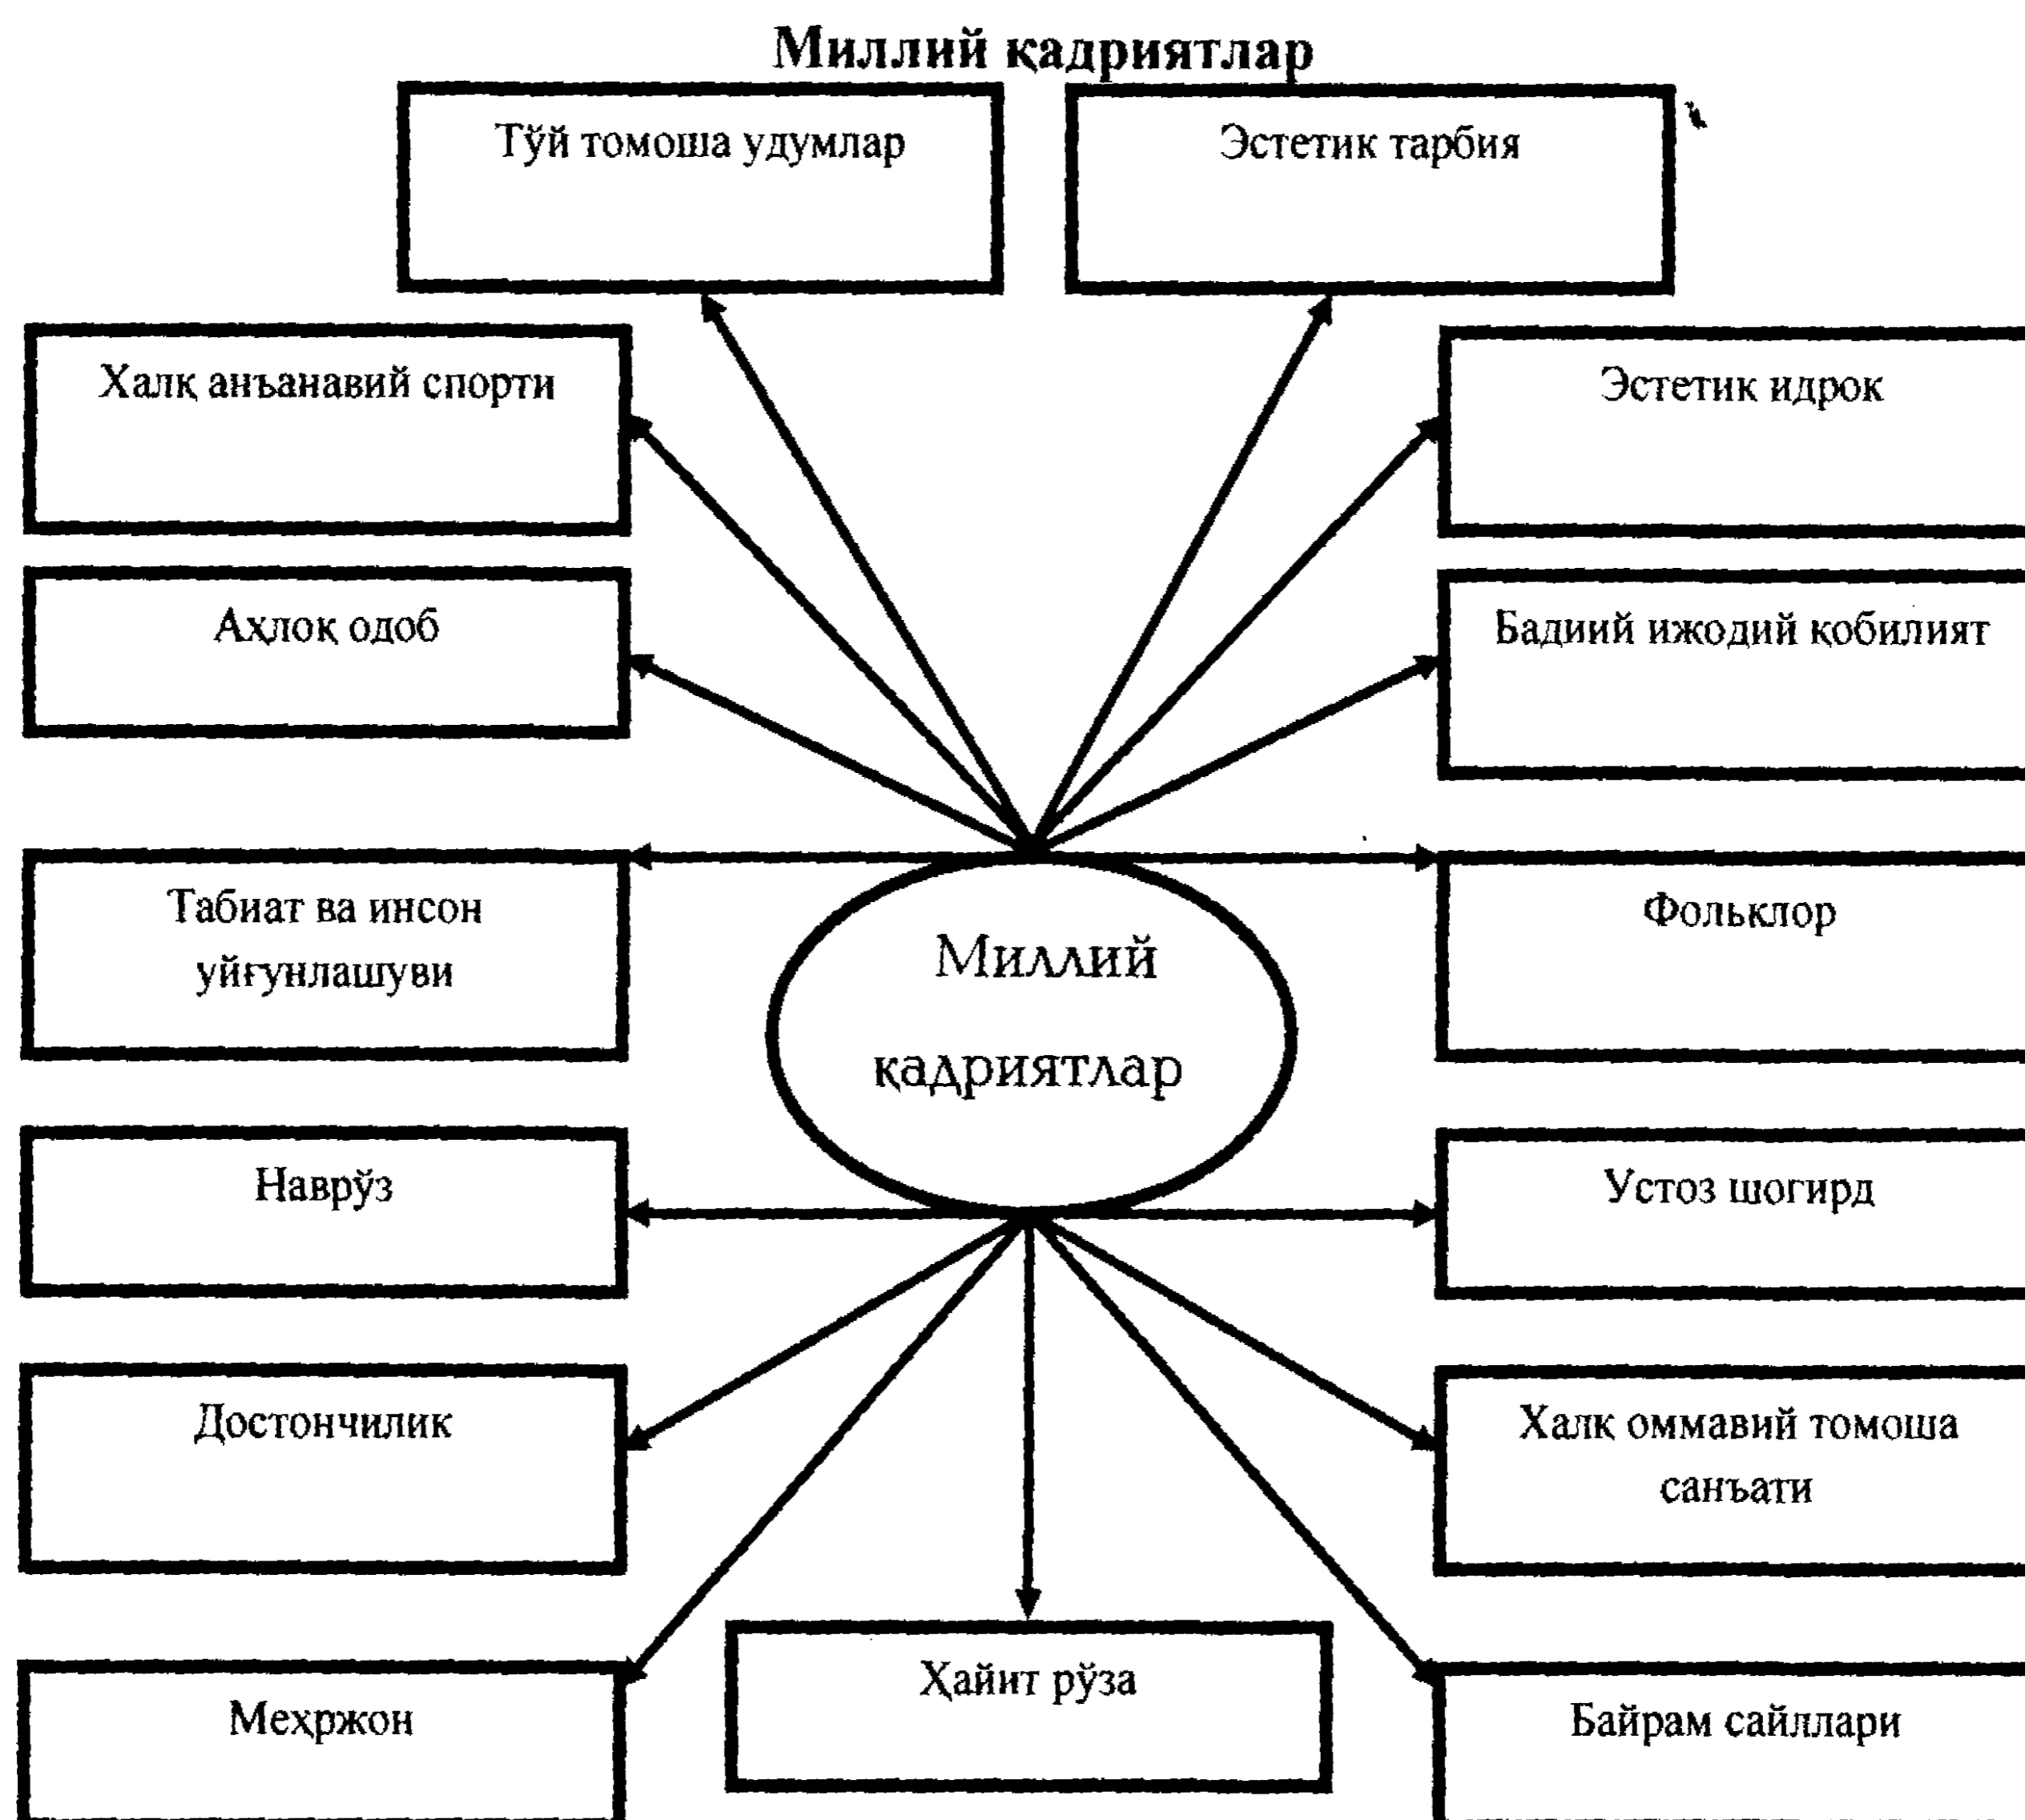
Миллий қадриятлар

Тўй томоша удумлар

Эстетик тарбия

Халқ анъанавий спорти

Эстетик идрок

Ахлоқ одоб

Бадиий ижодий қобилият

Табиат ва инсон уйғунлашуви

Миллий қадриятлар

Фольклор

Наврўз

Устоз шогирд

Достончилик

Халқ оммавий томоша санъати

Мехржон

Ҳайит рўза

Байрам сайллари